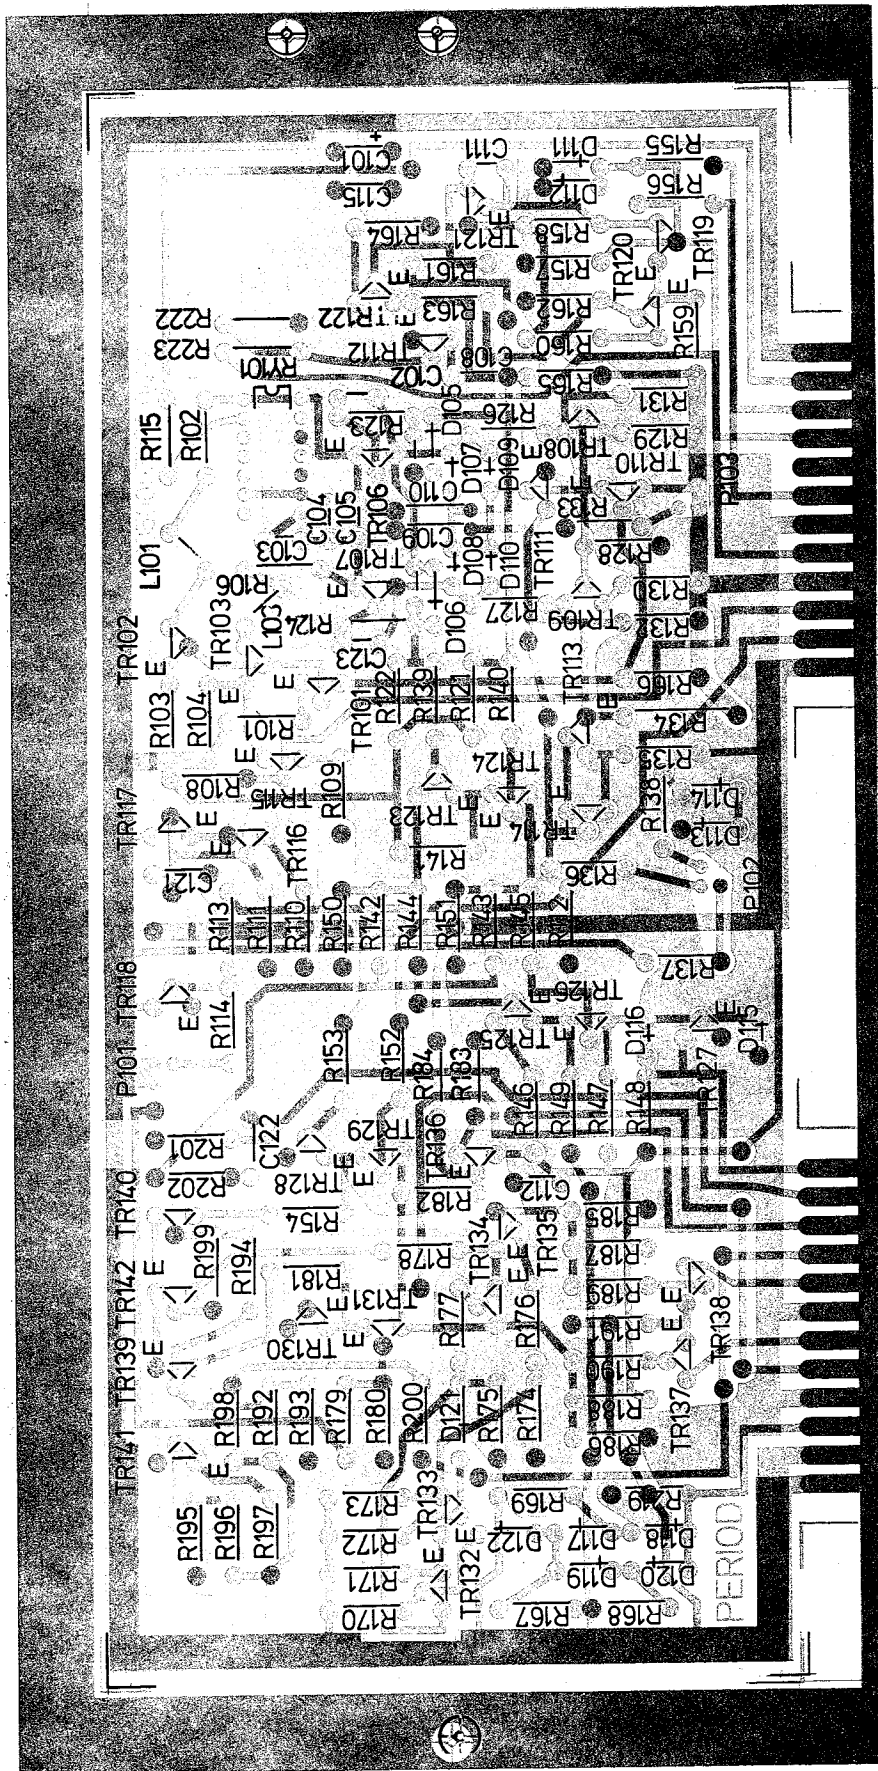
TR141 TR139 TR142 TR140 P101 TR118 TR117 TR102
R195 R196 R197 R198 R192 R193 R179 R180 R200 R199 R194 R201 R202 R114 R113 R111 R110 R150 R142 R144 R151 R143 R145 R103 R104 R101 R108 R109 R115 R102
R170 R171 R172 R173 TR132 TR133 D121 R175 R174 R176 R177 R178 R181 TR131 TR130 R154 TR128 C122 TR129 R153 R152 R184 R183 R182 TR136 TR134 TR135 C112 TR116 TR115 C121 R147 TR123 TR124 TR114 TR101 R122 R139 R121 R140 C123 L103 R124 TR103 R106 L101 C103 C104 C105 TR106 TR107 R123 RY101 R223 R222
R167 R168 D119 D120 D117 D118 D122 R169 R249 R186 R188 R190 R191 R189 R187 R185 TR137 TR138 R146 R149 R147 R148 TR125 TR126 D116 TR127 D115 R137 R136 R112 R138 D113 D114 R135 R134 R166 TR113 D106 R127 TR109 TR111 D108 D110 C109 C110 D107 D109 R125 R126 TR108 TR110 R133 R128 R130 R132 R129 R131 P103 P102
C101 C115 R164 TR121 R161 R163 TR122 TR112 C102 C108 D105 C111 D111 D112 R158 R157 R162 R160 R165 R155 R156 TR120 TR119 R159
PERIOD